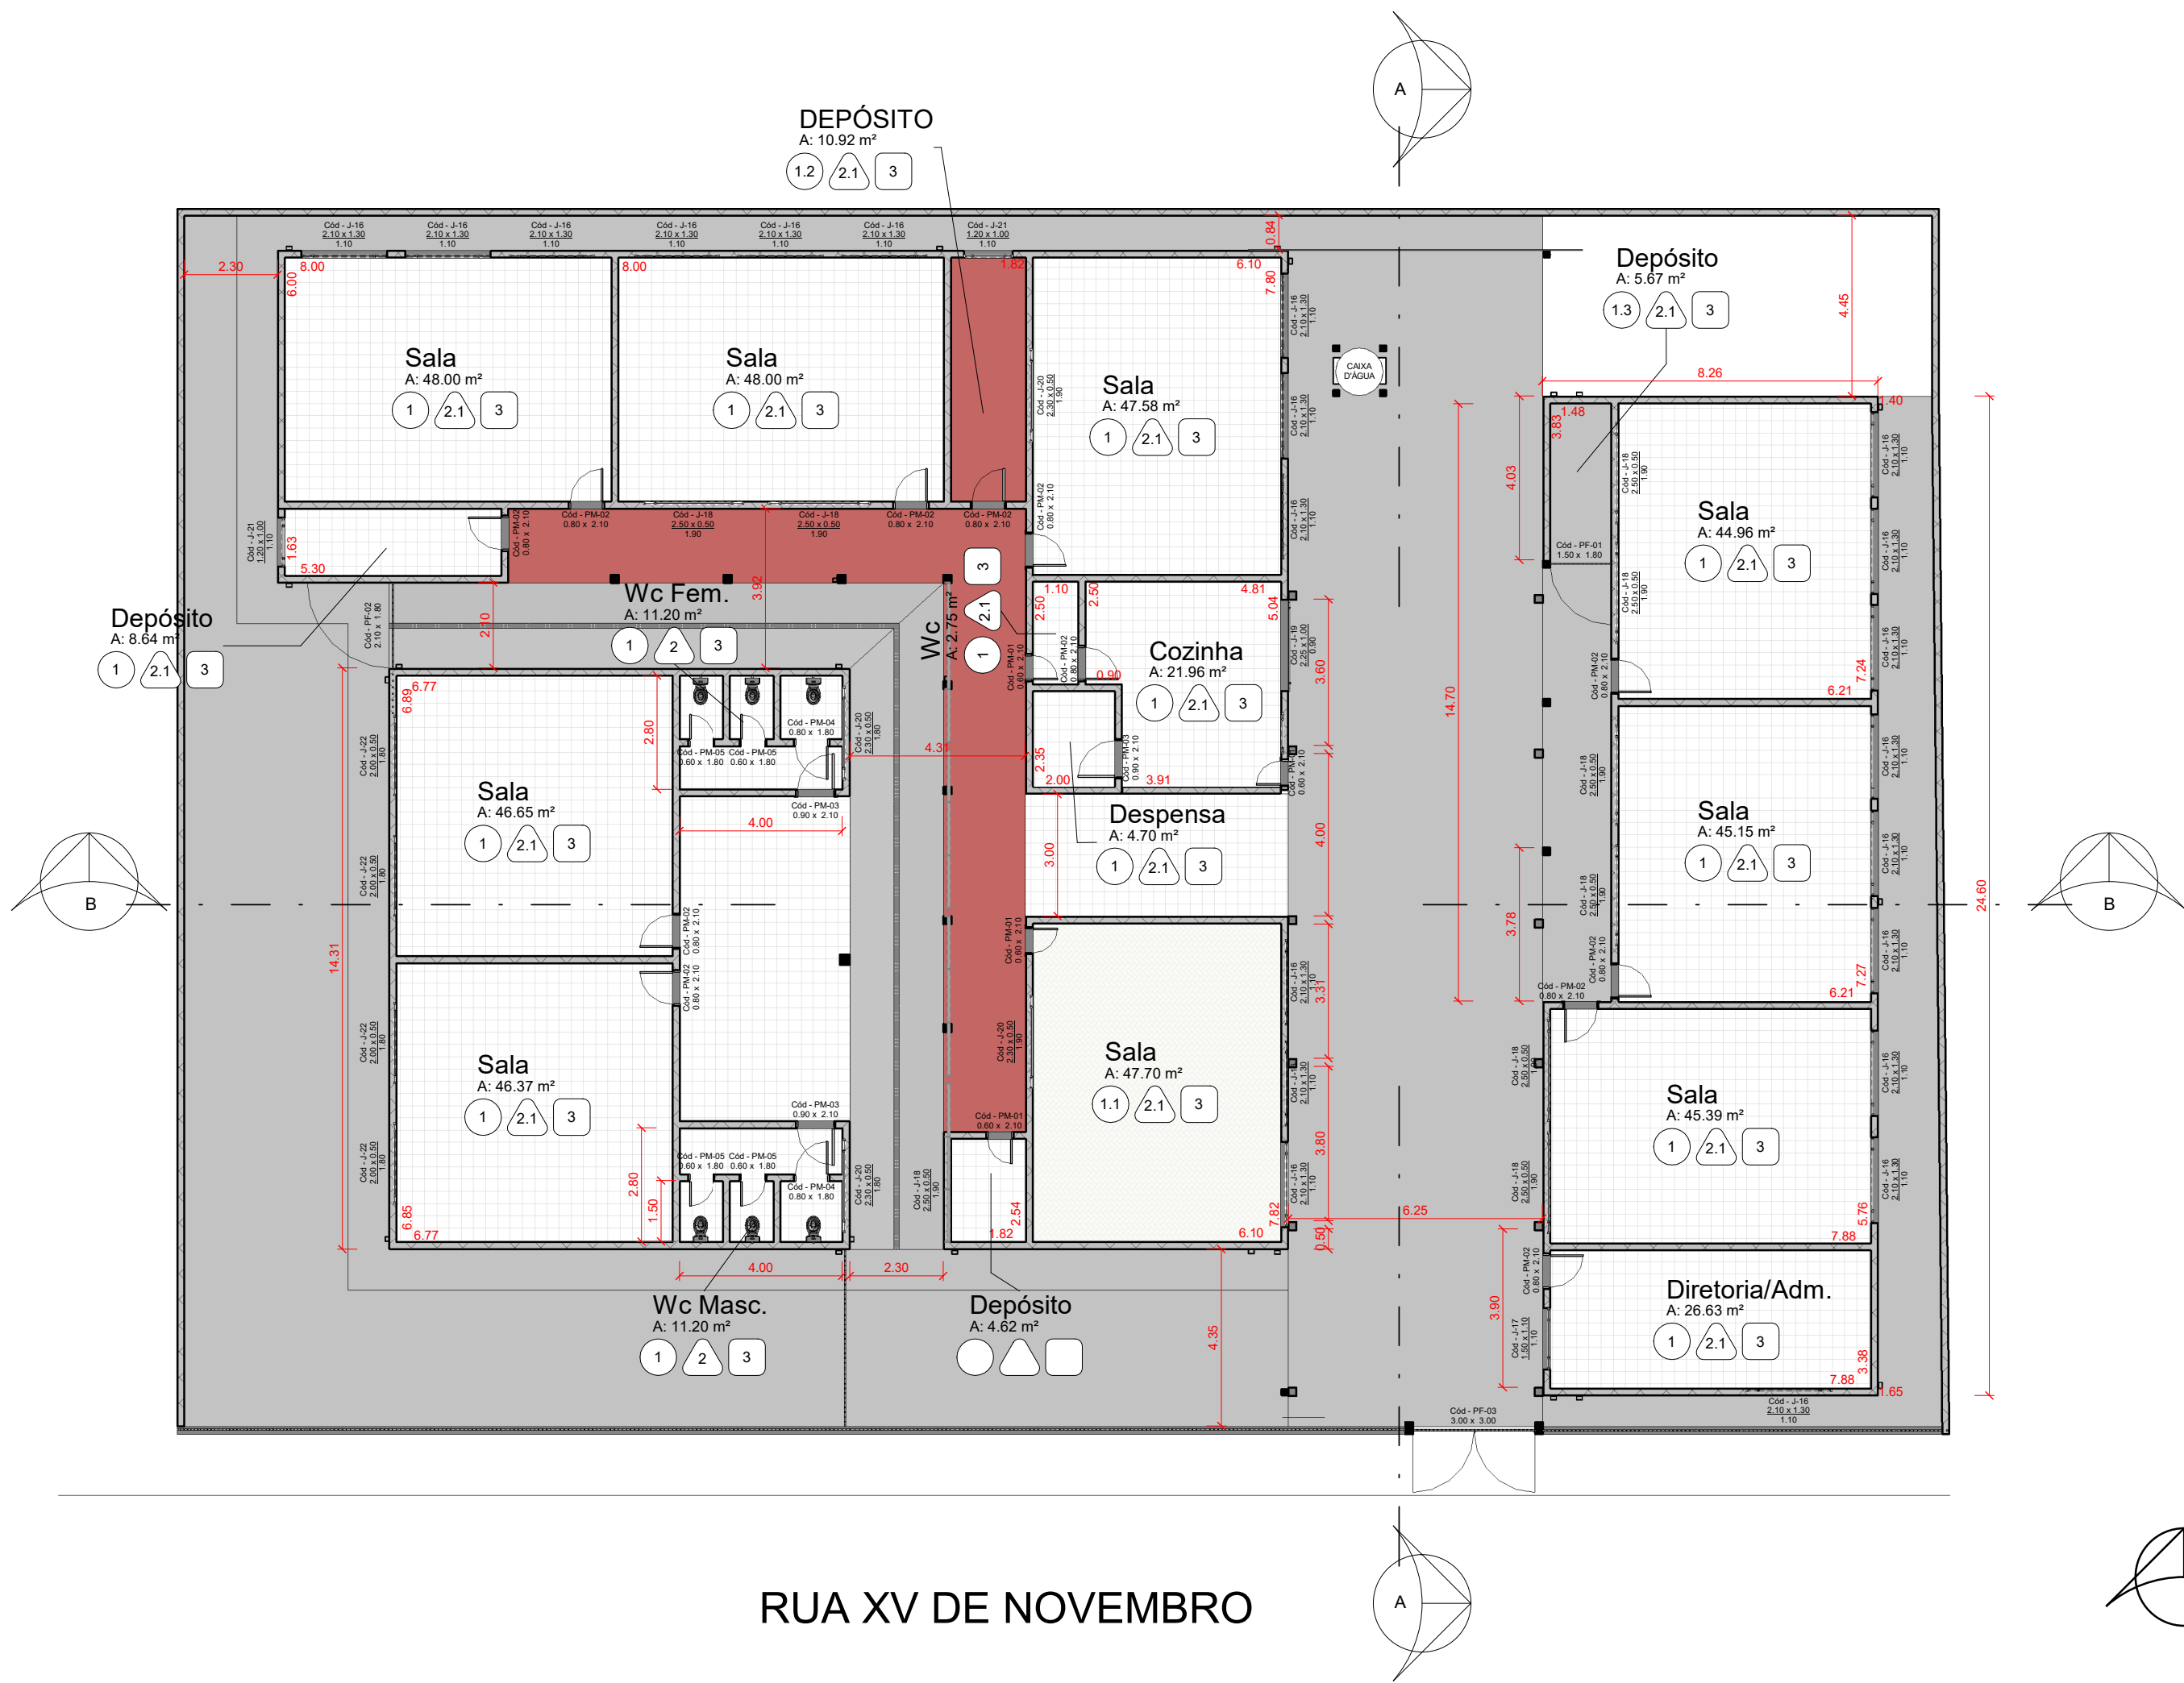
DEPÓSITO
A: 10.92 m²
1.2 2.1 3

A

Cód - J-16 2.10 x 1.30 1.10
Cód - J-16 2.10 x 1.30 1.10
Cód - J-16 2.10 x 1.30 1.10
Cód - J-16 2.10 x 1.30 1.10
Cód - J-16 2.10 x 1.30 1.10
Cód - J-16 2.10 x 1.30 1.10
Cód - J-21 1.20 x 1.00 1.10

0.84

Depósito
A: 5.67 m²
1.3 2.1 3

4.45

2.30
8.00
6.00
8.00
1.82
6.10
7.80

CAIXA D'ÁGUA

Sala
A: 48.00 m²
1 2.1 3

Sala
A: 48.00 m²
1 2.1 3

Sala
A: 47.58 m²
1 2.1 3

8.26
1.40
1.48
3.83
4.03

Sala
A: 44.96 m²
1 2.1 3

Cód - PF-01 1.50 x 1.80

Cód - J-21 1.20 x 1.00 1.10
1.63
5.30

Cód - PM-02 0.80 x 2.10
Cód - PM-02 0.80 x 2.10
Cód - J-18 2.50 x 0.50 1.90
Cód - J-18 2.50 x 0.50 1.90
Cód - PM-02 0.80 x 2.10
Cód - PM-02 0.80 x 2.10
Cód - J-20 2.30 x 0.50 1.90
Cód - PM-02 0.80 x 2.10

Depósito
A: 8.64 m²
1 2.1 3

Cód - PF-02 2.10 x 1.80

Wc Fem.
A: 11.20 m²
1 2 3

3.92
2.10

Wc
A: 2.75 m²
1 2.1 3

1.10
2.50
2.50
4.81
5.04

Cozinha
A: 21.96 m²
1 2.1 3

0.90
3.60
14.70
24.60

7.24
6.21

6.89
6.77
2.80

Cód - PM-04 0.80 x 1.80
Cód - PM-05 0.60 x 1.80
Cód - PM-05 0.60 x 1.80
Cód - J-20 2.30 x 0.50 1.80

4.37
2.35
2.00
3.91

Cód - PM-01 0.60 x 2.10
Cód - PM-02 0.80 x 2.10
Cód - PM-03 0.90 x 2.10

Sala
A: 46.65 m²
1 2.1 3

Cód - PM-03 0.90 x 2.10
4.00

Despensa
A: 4.70 m²
1 2.1 3

3.00
4.00

Sala
A: 45.15 m²
1 2.1 3

B
B

14.31

Cód - J-22 2.00 x 0.50 1.80
Cód - J-22 2.00 x 0.50 1.80
Cód - J-22 2.00 x 0.50 1.80
Cód - J-22 2.00 x 0.50 1.80

Cód - PM-02 0.80 x 2.10
Cód - PM-02 0.80 x 2.10
Cód - PM-01 0.60 x 2.10
Cód - J-20 2.30 x 0.50 1.90

3.78
7.27
6.21
Cód - PM-02 0.80 x 2.10
3.31

Sala
A: 46.37 m²
1 2.1 3

Sala
A: 47.70 m²
1.1 2.1 3

Sala
A: 45.39 m²
1 2.1 3

Cód - PM-03 0.90 x 2.10
Cód - PM-01 0.60 x 2.10
Cód - PM-05 0.60 x 1.80
Cód - PM-05 0.60 x 1.80
Cód - PM-04 0.80 x 1.80
Cód - J-20 2.30 x 0.50 1.80
Cód - J-18 2.50 x 0.50 1.90

2.80
1.50
6.85
6.77
2.54
1.82
6.10
7.82
3.80
0.50
6.25
5.76
7.88

4.00
2.30
4.35
3.90

Wc Masc.
A: 11.20 m²
1 2 3

Depósito
A: 4.62 m²

Diretoria/Adm.
A: 26.63 m²
1 2.1 3

3.38
7.88
1.65

Cód - J-17 1.50 x 1.10 1.10
Cód - PF-03 3.00 x 3.00
Cód - J-16 2.10 x 1.30 1.10

RUA XV DE NOVEMBRO

A